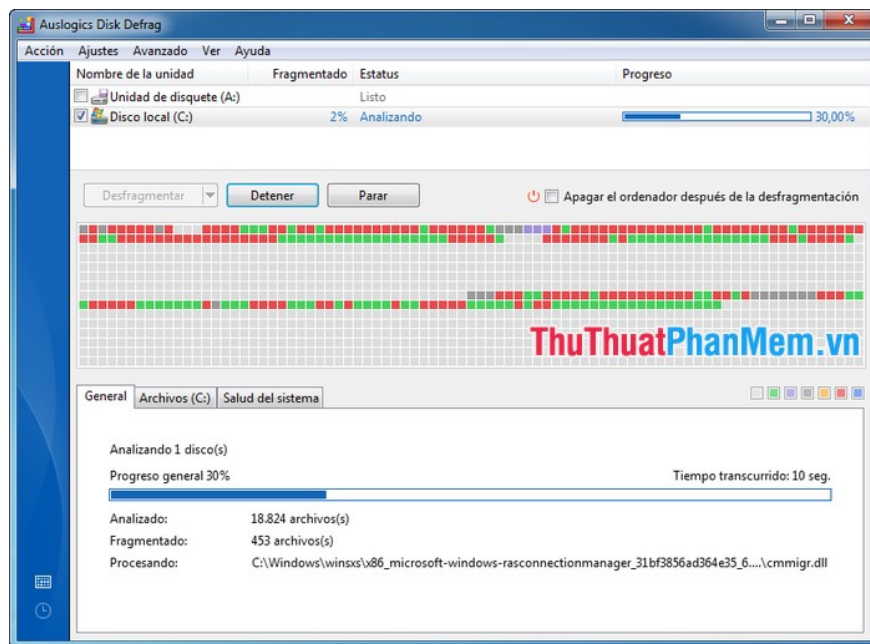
Auslogics Disk Defrag

Acción Ajustes Avanzado Ver Ayuda

| Nombre de la unidad | Fragmentado | Estatus | Progreso |
|---|---|---|---|
| Unidad de disquete (A:) | | Listo | |
| Disco local (C:) | 2% | Analizando | 30,00% |

Desfragmentar Detener Parar

Apagar el ordenador después de la desfragmentación

ThuThuatPhanMem.vn

General Archivos (C:) Salud del sistema

Analizando 1 disco(s)

Progreso general 30%

Tiempo transcurrido: 10 seg.

Analizado: 18.824 archivos(s)

Fragmentado: 453 archivos(s)

Procesando: C:\Windows\winsxs\x86_microsoft-windows-rasconnectionmanager_31bf3856ad364e35_6....\cmmigr.dll